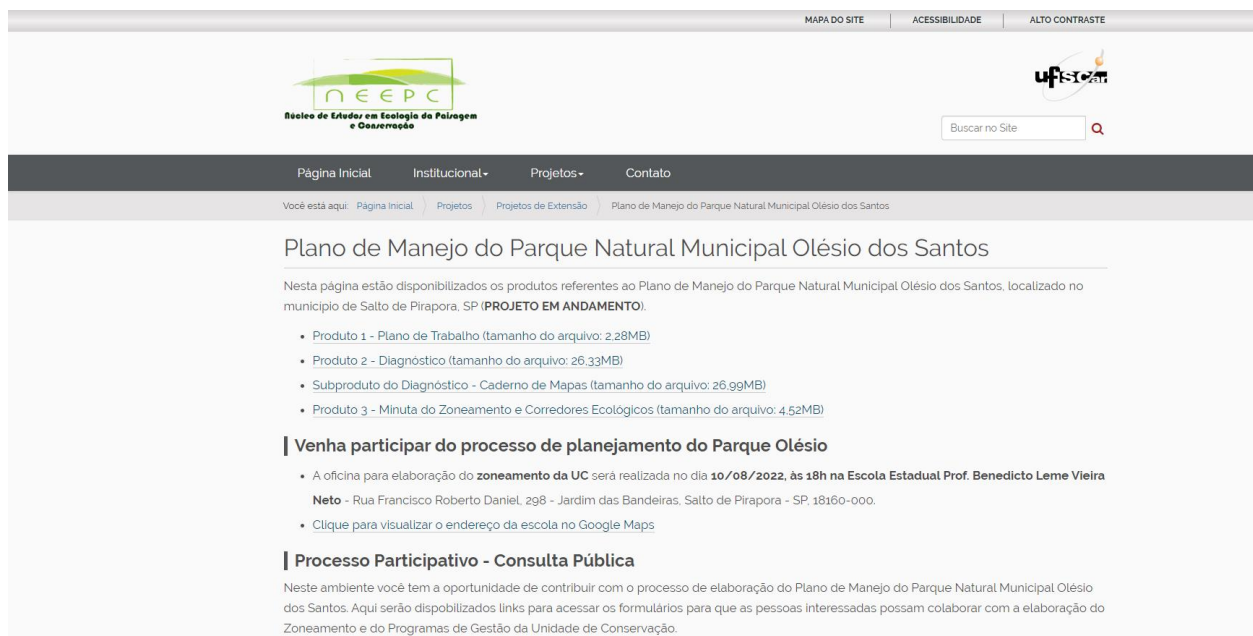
MAPA DO SITE | ACESSIBILIDADE | ALTO CONTRASTE

NEEPC
Núcleo de Estudos em Ecologia da Paisagem e Conservação

ufscar

Buscar no Site

Página Inicial Institucional Projetos Contato

Você está aqui: Página Inicial Projetos Projetos de Extensão Plano de Manejo do Parque Natural Municipal Olésio dos Santos

Plano de Manejo do Parque Natural Municipal Olésio dos Santos

Nesta página estão disponibilizados os produtos referentes ao Plano de Manejo do Parque Natural Municipal Olésio dos Santos, localizado no município de Salto de Pirapora, SP (**PROJETO EM ANDAMENTO**).

- Produto 1 - Plano de Trabalho (tamanho do arquivo: 2,28MB)
- Produto 2 - Diagnóstico (tamanho do arquivo: 26,33MB)
- Subproduto do Diagnóstico - Caderno de Mapas (tamanho do arquivo: 26,99MB)
- Produto 3 - Minuta do Zoneamento e Corredores Ecológicos (tamanho do arquivo: 4,52MB)

Venha participar do processo de planejamento do Parque Olésio

- A oficina para elaboração do **zoneamento da UC** será realizada no dia **10/08/2022, às 18h na Escola Estadual Prof. Benedicto Leme Vieira Neto** - Rua Francisco Roberto Daniel, 298 - Jardim das Bandeiras, Salto de Pirapora - SP, 18160-000.
- Clique para visualizar o endereço da escola no Google Maps

Processo Participativo - Consulta Pública

Neste ambiente você tem a oportunidade de contribuir com o processo de elaboração do Plano de Manejo do Parque Natural Municipal Olésio dos Santos. Aqui serão dispobilizados links para acessar os formulários para que as pessoas interessadas possam colaborar com a elaboração do Zoneamento e do Programas de Gestão da Unidade de Conservação.